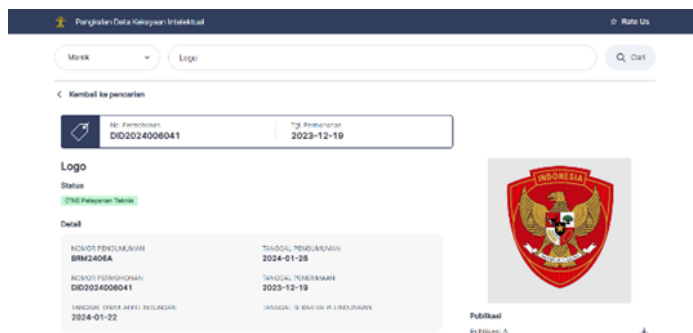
Pangkalan Data Kekayaan Intelektual

Rate Us

Merek

Logo

Cari

Kembali ke pencarian

No. Permohonan
DID2024006041

Tgl. Permohonan
2023-12-19

Logo

Status

(TM) Pelayanan Teknis

Detail

NOMOR PENGUMUMAN
BRM2406A

TANGGAL PENGUMUMAN
2024-01-26

NOMOR PERMOHONAN
DID2024006041

TANGGAL PENERIMAAN
2023-12-19

TANGGAL DIMULAI PERLINDUNGAN
2024-01-22

TANGGAL BERAKHIR PERLINDUNGAN

INDONESIA

Publikasi

Publikasi A